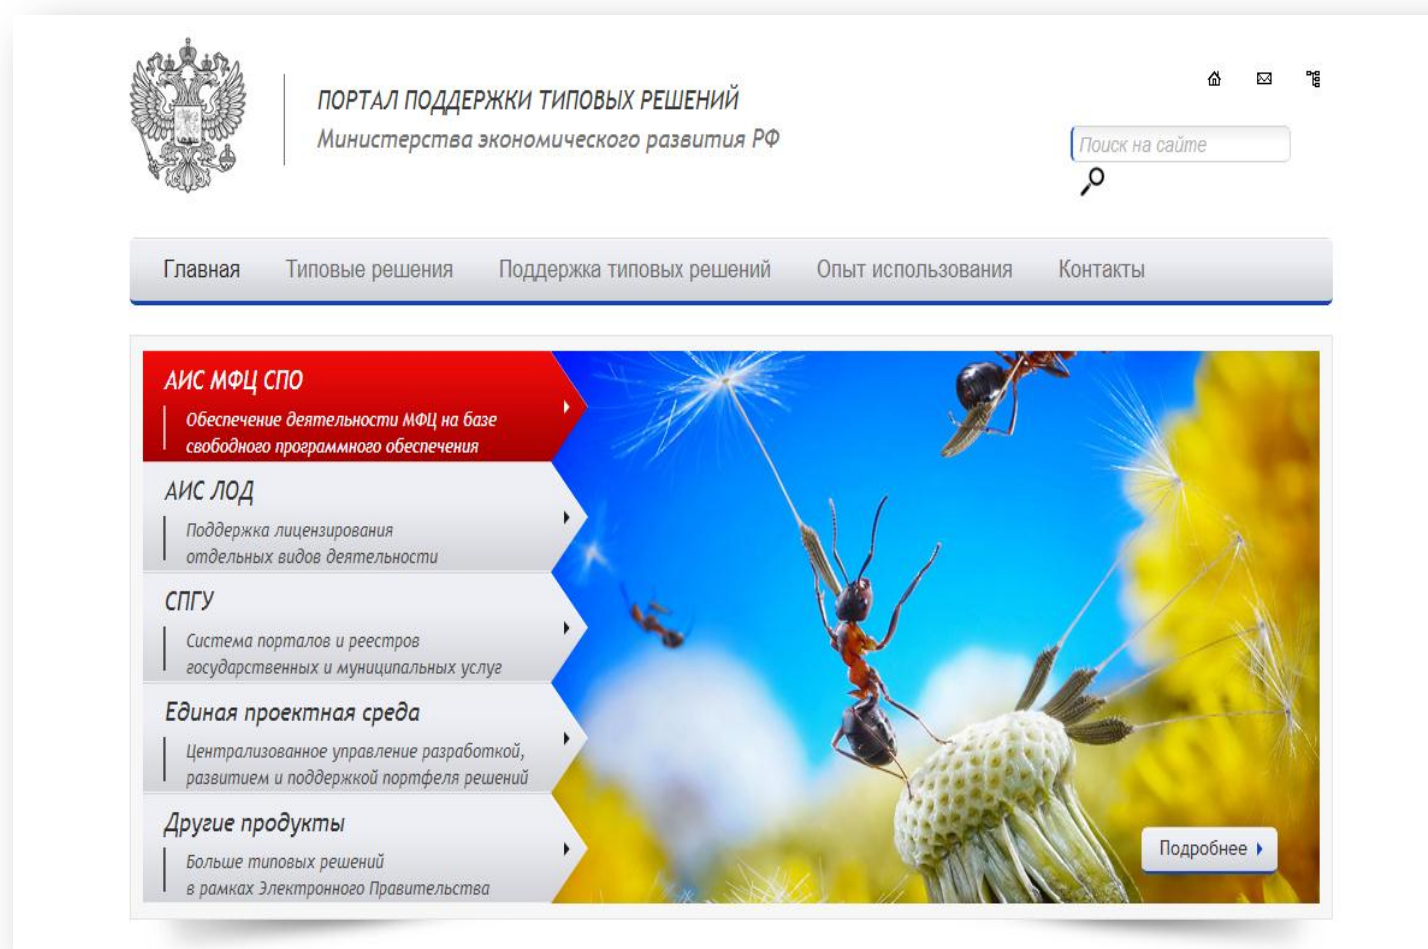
ПОРТАЛ ПОДДЕРЖКИ ТИПОВЫХ РЕШЕНИЙ
Министерства экономического развития РФ

Поиск на сайте

Главная | Типовые решения | Поддержка типовых решений | Опыт использования | Контакты

АИС МФЦ СПО
Обеспечение деятельности МФЦ на базе свободного программного обеспечения

АИС ЛОД
Поддержка лицензирования отдельных видов деятельности

СПГУ
Система порталов и реестров государственных и муниципальных услуг

Единая проектная среда
Централизованное управление разработкой, развитием и поддержкой портфеля решений

Другие продукты
Больше типовых решений в рамках Электронного Правительства

Подробнее